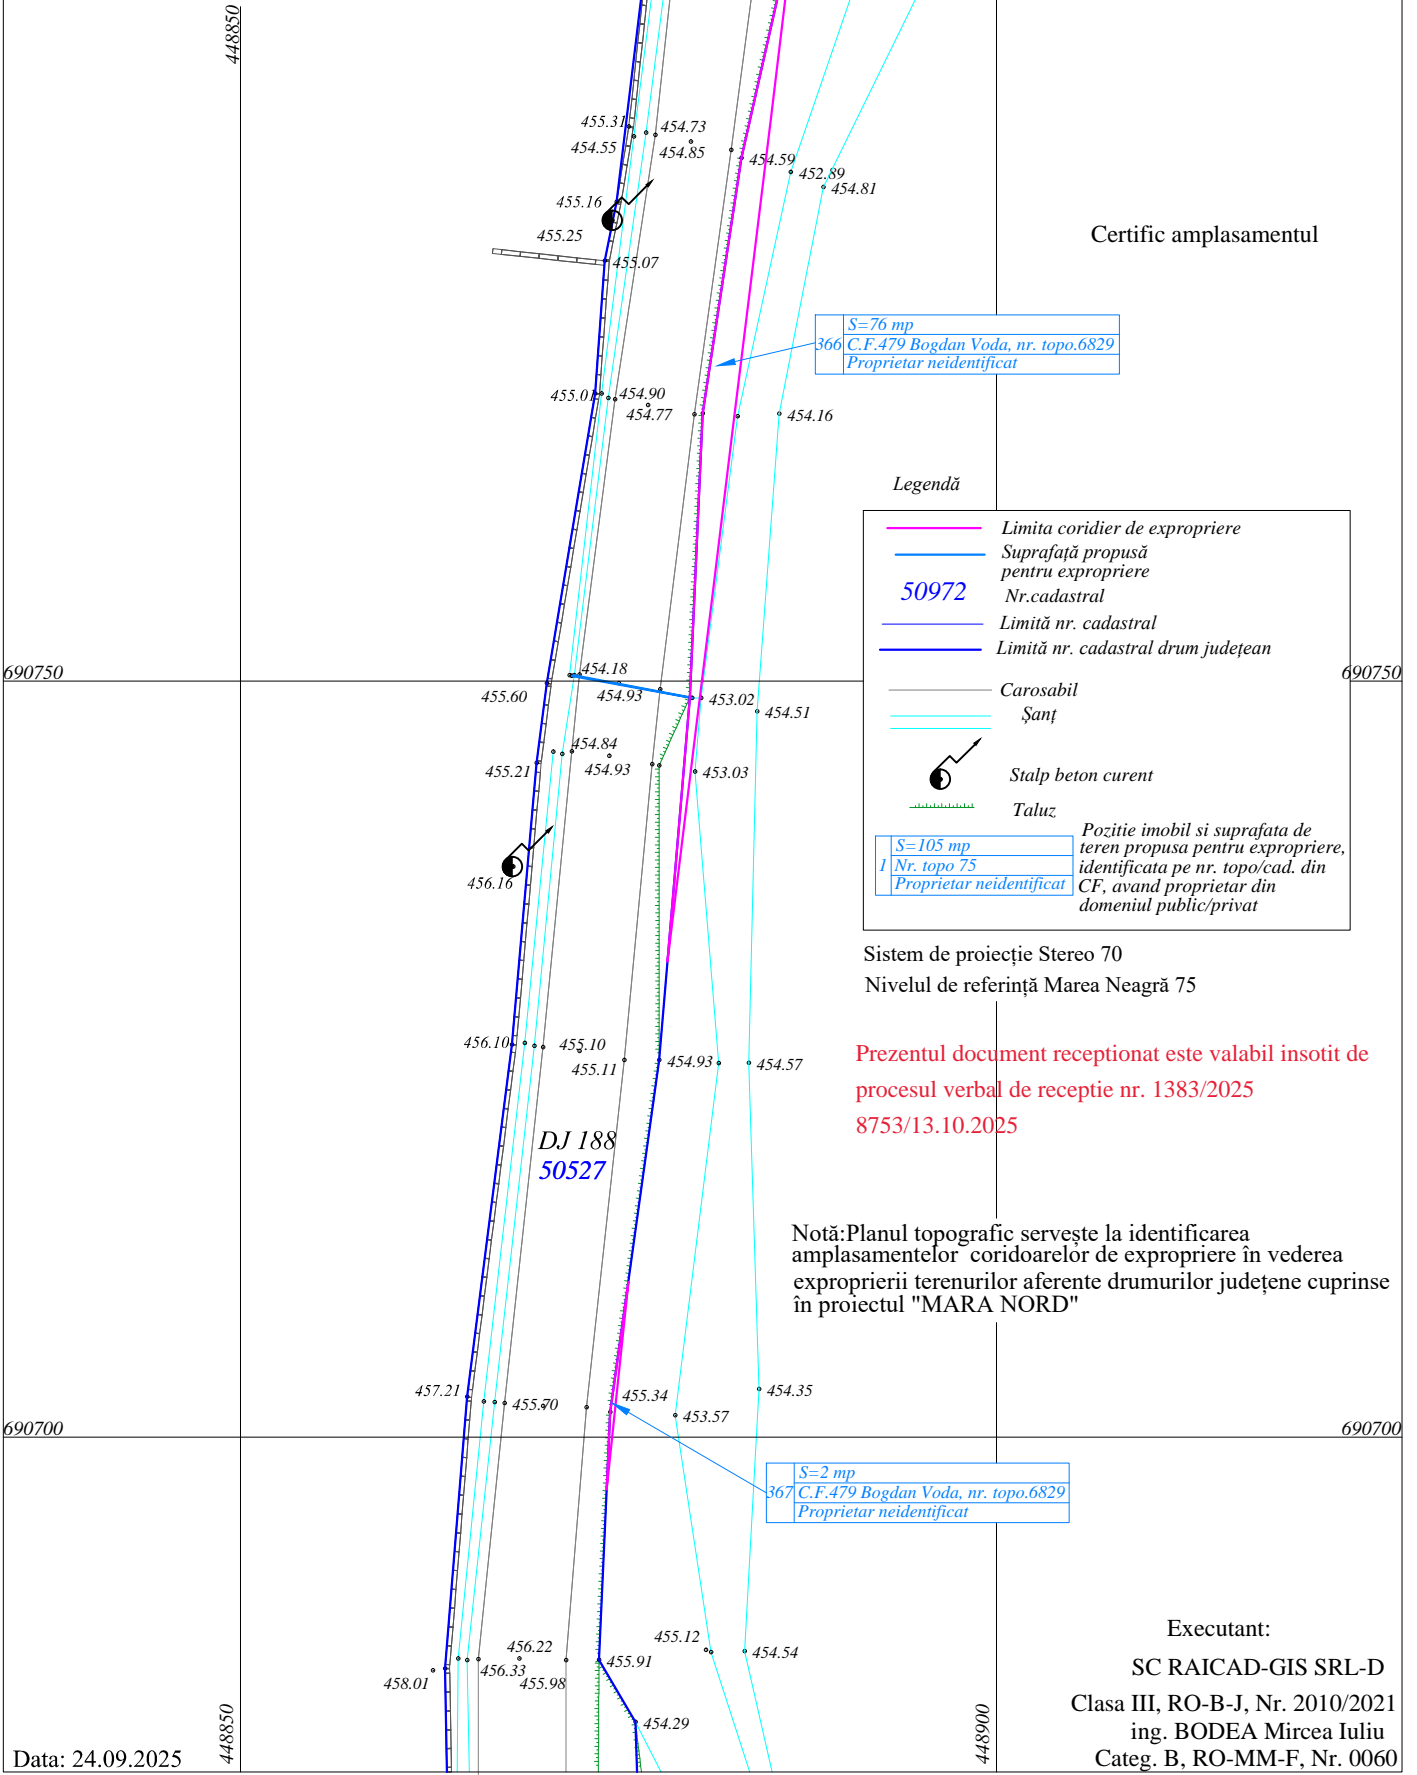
448850

455.31
454.73
454.55
454.85
454.59
452.89
454.81
455.16
455.25
455.07

Certific amplasamentul

| 366 | S=76 mp |
|---|---|
| | C.F.479 Bogdan Voda, nr. topo.6829 |
| | Proprietar neidentificat |

455.01
454.90
454.77
454.16

Legendă

Limita coridier de expropriere
Suprafață propusă pentru expropriere
50972 Nr.cadastral
Limită nr. cadastral
Limită nr. cadastral drum județean
Carosabil
Șanț
Stalp beton curent
Taluz

| 1 | S=105 mp |
|---|---|
| | Nr. topo 75 |
| | Proprietar neidentificat |

Pozitie imobil si suprafata de teren propusa pentru expropriere, identificata pe nr. topo/cad. din CF, avand proprietar din domeniul public/privat

690750
454.18
455.60
454.93
453.02
454.51
690750
454.84
455.21
454.93
453.03
456.16

Sistem de proiecție Stereo 70
Nivelul de referință Marea Neagră 75

456.10
455.10
455.11
454.93
454.57

Prezentul document receptionat este valabil insotit de procesul verbal de receptie nr. 1383/2025 8753/13.10.2025

DJ 188
50527

Notă:Planul topografic servește la identificarea amplasamentelor coridoarelor de expropriere în vederea exproprierii terenurilor aferente drumurilor județene cuprinse în proiectul "MARA NORD"

457.21
455.70
455.34
454.35
453.57
690700
690700

| 367 | S=2 mp |
|---|---|
| | C.F.479 Bogdan Voda, nr. topo.6829 |
| | Proprietar neidentificat |

456.22
455.12
454.54
458.01
456.33
455.98
455.91
454.29

Executant:
SC RAICAD-GIS SRL-D
Clasa III, RO-B-J, Nr. 2010/2021
ing. BODEA Mircea Iuliu
Categ. B, RO-MM-F, Nr. 0060

Data: 24.09.2025
448850
448900